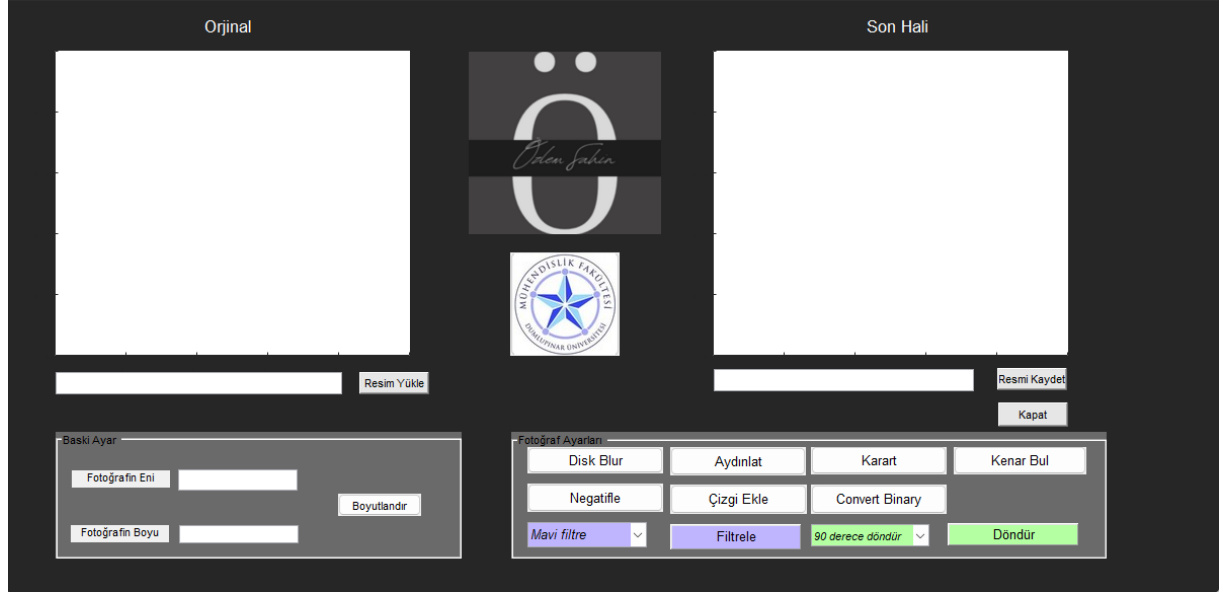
Orjinal

Son Hali

Ö

Özlem Şahin

MÜHENDİSLİK FAKÜLTESİ
DUMLUPINAR ÜNİVERSİTESİ

Resim Yükle

Resmi Kaydet

Kapat

Baski Ayar

Fotoğrafin Eni

Boyutlandir

Fotoğrafin Boyu

Fotoğraf Ayarları

Disk Blur

Aydınlat

Karart

Kenar Bul

Negatifle

Çizgi Ekle

Convert Binary

Mavi filtre

Filtrele

90 derece döndür

Döndür